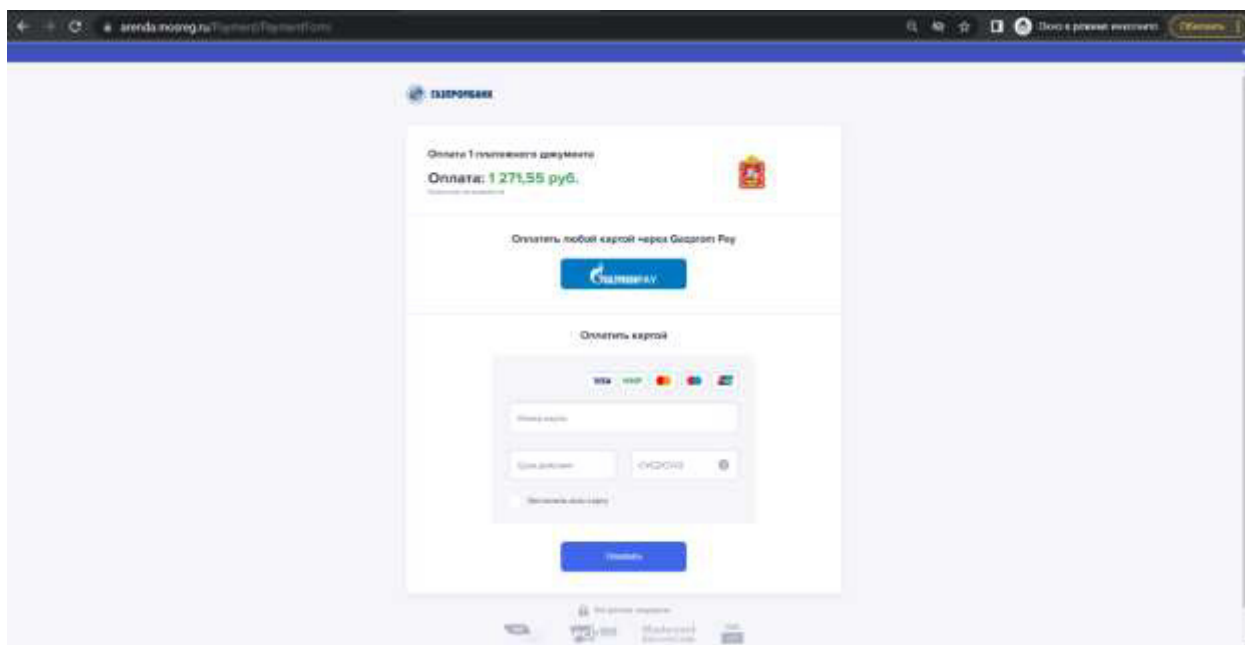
arenda.mosreg.ru/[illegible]

Окно в режиме инкогнито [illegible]

ГАЗПРОМБАНК

Оплата 1 платежного документа

Оплата: 1 271,55 руб.

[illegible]

Оплатить любой картой через Gazprom Pay

ГАЗПРОМPAY

Оплатить картой

VISA МИР

Номер карты

Срок действия

CVC2/CVV2

Запомнить мою карту

Оплатить

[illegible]

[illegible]